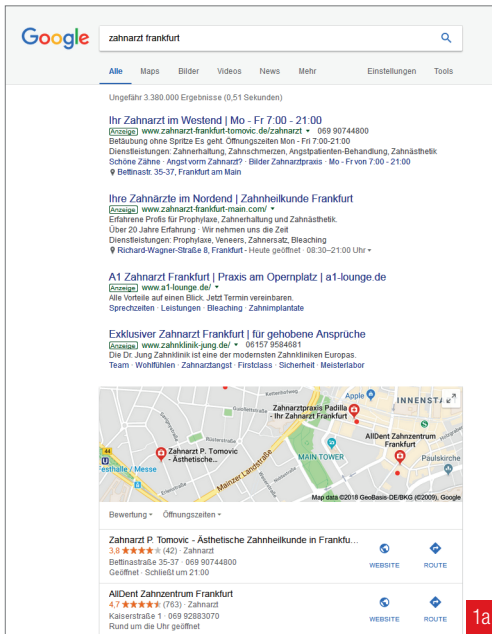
Google

zahnarzt frankfurt

Alle Maps Bilder Videos News Mehr Einstellungen Tools

Ungefähr 3.380.000 Ergebnisse (0,51 Sekunden)

Ihr Zahnarzt im Westend | Mo - Fr 7:00 - 21:00
Anzeige www.zahnarzt-frankfurt-tomovic.de/zahnarzt ▾ 069 90744800
Betäubung ohne Spritze Es geht. Öffnungszeiten Mo - Fr 7:00-21:00
Dienstleistungen: Zahnerhaltung, Zahnschmerzen, Angstpatienten-Behandlung, Zahnästhetik
Schöne Zähne · Angst vorm Zahnarzt? · Bilder Zahnarztpraxis · Mo - Fr von 7:00 - 21:00
Bettinastr. 35-37, Frankfurt am Main

Ihre Zahnärzte im Nordend | Zahnheilkunde Frankfurt
Anzeige www.zahnarzt-frankfurt-main.com/ ▾
Erfahrene Profis für Prophylaxe, Zahnerhaltung und Zahnästhetik.
Über 20 Jahre Erfahrung · Wir nehmen uns die Zeit
Dienstleistungen: Prophylaxe, Veneers, Zahnersatz, Bleaching
Richard-Wagner-Straße 8, Frankfurt - Heute geöffnet · 08:30–21:00 Uhr ▾

A1 Zahnarzt Frankfurt | Praxis am Opernplatz | a1-lounge.de
Anzeige www.a1-lounge.de/ ▾
Alle Vorteile auf einen Blick. Jetzt Termin vereinbaren.
Sprechzeiten · Leistungen · Bleaching · Zahnimplantate

Exklusiver Zahnarzt Frankfurt | für gehobene Ansprüche
Anzeige www.zahnklinik-jung.de/ ▾ 06157 9584681
Die Dr. Jung Zahnklinik ist eine der modernsten Zahnkliniken Europas.
Team · Wohlfühlen · Zahnarztangst · Firstclass · Sicherheit · Meisterlabor

Apple
INNENSTADT
Zahnarztpraxis Padilla - Ihr Zahnarzt Frankfurt
AllDent Zahnzentrum Frankfurt
Paulskirche
Zahnarzt P. Tomovic - Ästhetische...
MAIN TOWER
Mainzer Landstraße
Festhalle / Messe
Map data ©2018 GeoBasis-DE/BKG (©2009), Google

Bewertung ▾ Öffnungszeiten ▾

Zahnarzt P. Tomovic - Ästhetische Zahnheilkunde in Frankfu...
3,8 ★★★★ (42) · Zahnarzt
Bettinastraße 35-37 · 069 90744800
Geöffnet · Schließt um 21:00
WEBSITE ROUTE

AllDent Zahnzentrum Frankfurt
4,7 ★★★★★ (763) · Zahnarzt
Kaiserstraße 1 · 069 92883070
Rund um die Uhr geöffnet
WEBSITE ROUTE

1a